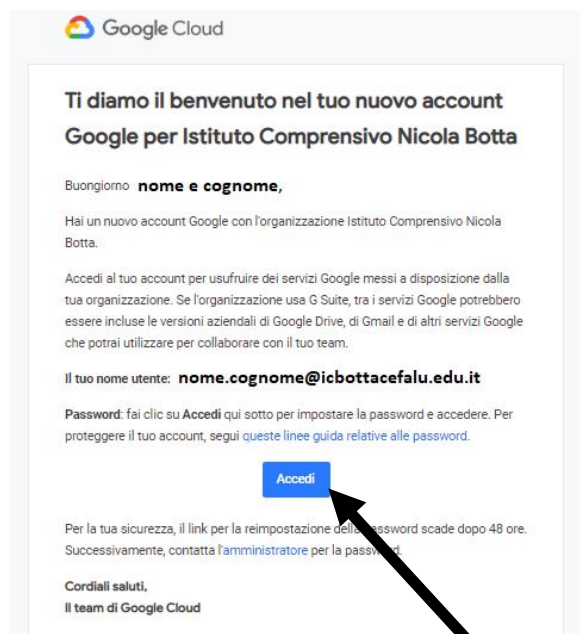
Google Cloud

Ti diamo il benvenuto nel tuo nuovo account Google per Istituto Comprensivo Nicola Botta

Buongiorno nome e cognome,

Hai un nuovo account Google con l'organizzazione Istituto Comprensivo Nicola Botta.

Accedi al tuo account per usufruire dei servizi Google messi a disposizione dalla tua organizzazione. Se l'organizzazione usa G Suite, tra i servizi Google potrebbero essere incluse le versioni aziendali di Google Drive, di Gmail e di altri servizi Google che potrai utilizzare per collaborare con il tuo team.

Il tuo nome utente: nome.cognome@icbottacefalu.edu.it

Password: fai clic su Accedi qui sotto per impostare la password e accedere. Per proteggere il tuo account, segui queste linee guida relative alle password.

Accedi

Per la tua sicurezza, il link per la reimpostazione della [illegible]password scade dopo 48 ore. Successivamente, contatta l'amministratore per la passw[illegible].

Cordiali saluti,
Il team di Google Cloud